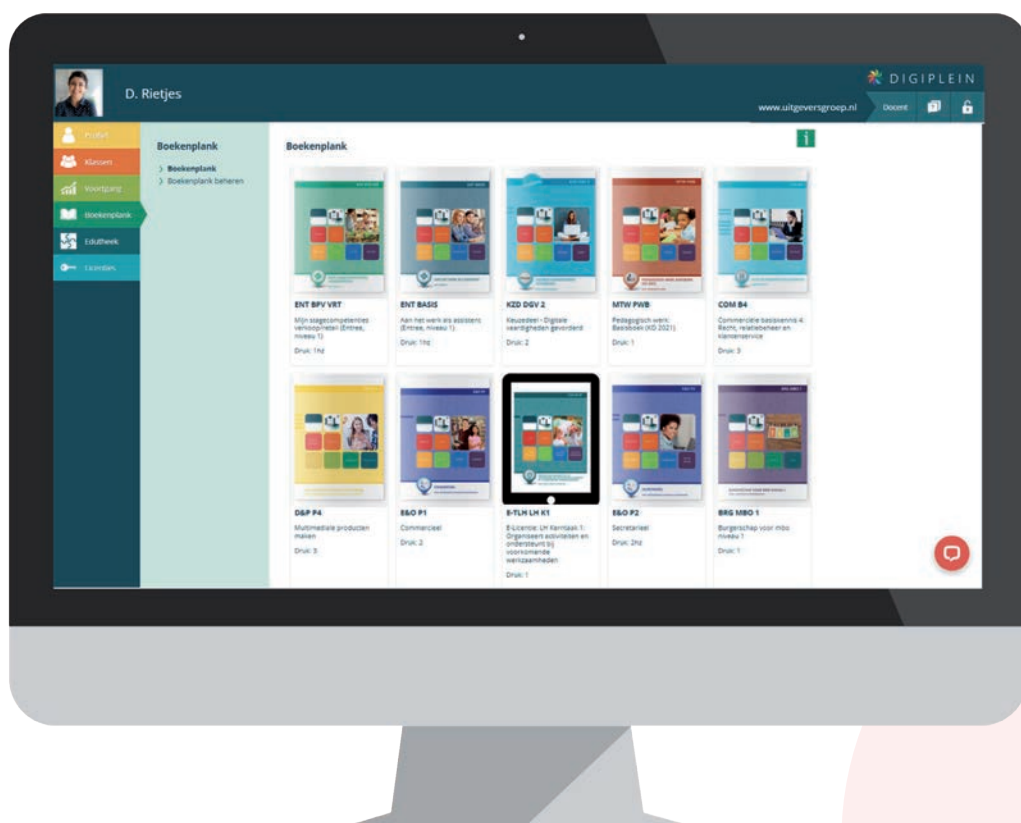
D. Rietjes

DIGIPLEIN

www.uitgeversgroep.nl

Docent

Profiel

Klassen

Voortgang

Boekenplank

Edutheek

Licenties

Boekenplank

Boekenplank

Boekenplank beheren

Boekenplank

ENT BPV VRT

Mijn stagecompetenties verkoopmedewerker (Entree, niveau 1)

Druk: 1hd

ENT BASIS

Aan het werk als assistent (Entree, niveau 1)

Druk: 1hd

KZD DGV 2

Keuzedeel - Digitale vaardigheden gevorderd

Druk: 2

MTW PWB

Pedagogisch werk: Basisboek (KD 2021)

Druk: 1

COM B4

Commerciële basiskennis 4: Recht, relatiebeheer en klantenservice

Druk: 3

D&P P4

Multimediale producten maken

Druk: 3

E&O P1

Commercieel

Druk: 2

E-TLH LH K1

E-Licentie: LH Kerntaak 1: Organiseert activiteiten en ondersteunt bij voorkomende werkzaamheden

Druk: 1

E&O P2

Secretarieel

Druk: 2hz

BRG MBO 1

Burgerschap voor mbo niveau 1

Druk: 1